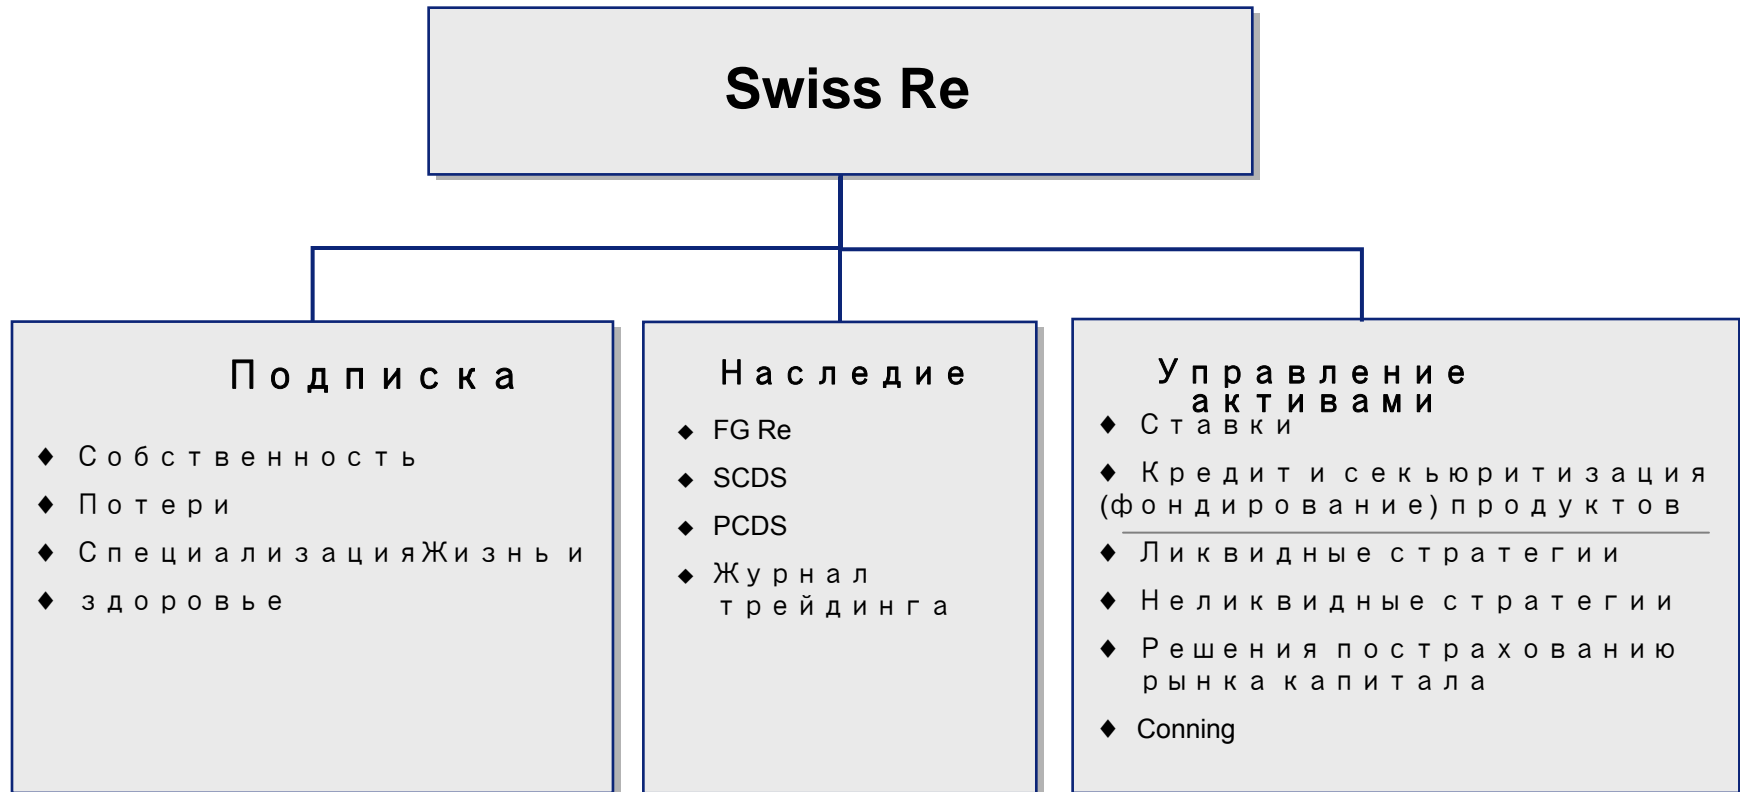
Swiss Re

Подписка

♦ Собственность
♦ Потери
♦ СпециализацияЖизнь и
♦ здоровье

Наследие

♦ FG Re
♦ SCDS
♦ PCDS
♦ Журнал трейдинга

Управление активами

♦ Ставки
♦ Кредит и секьюритизация (фондирование) продуктов
♦ Ликвидные стратегии
♦ Неликвидные стратегии
♦ Решения по страхованию рынка капитала
♦ Conning